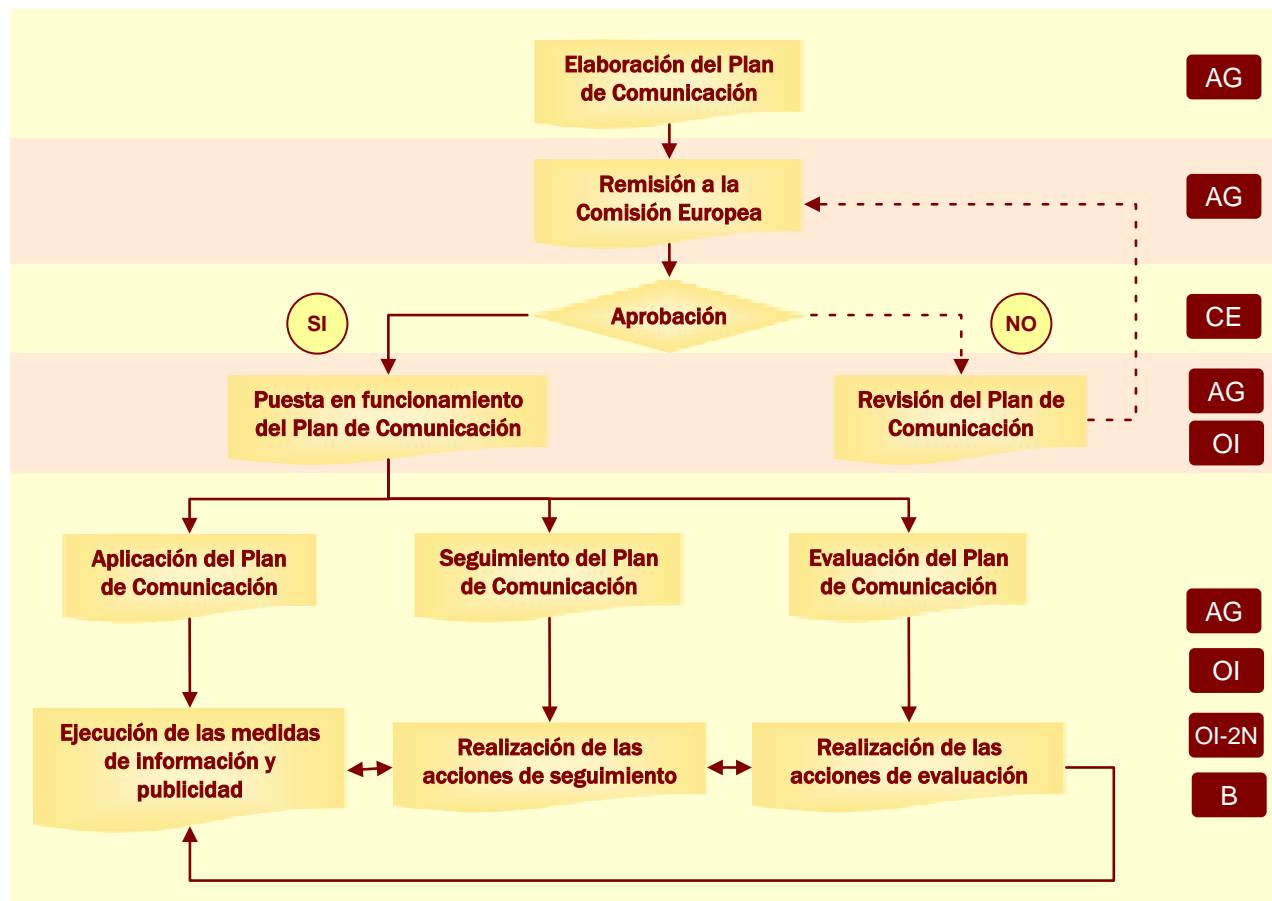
Elaboración del Plan de Comunicación

AG

Remisión a la Comisión Europea

AG

SI

Aprobación

NO

CE

Puesta en funcionamiento del Plan de Comunicación

Revisión del Plan de Comunicación

AG

OI

Aplicación del Plan de Comunicación

Seguimiento del Plan de Comunicación

Evaluación del Plan de Comunicación

AG

OI

OI-2N

B

Ejecución de las medidas de información y publicidad

Realización de las acciones de seguimiento

Realización de las acciones de evaluación